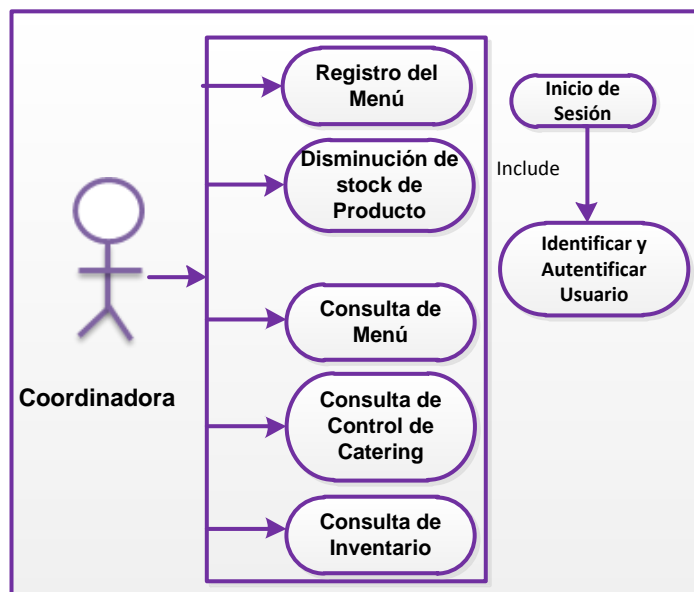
Registro del Menú

Disminución de stock de Producto

Consulta de Menú

Consulta de Control de Catering

Consulta de Inventario

Coordinadora

Inicio de Sesión

Include

Identificar y Autentificar Usuario